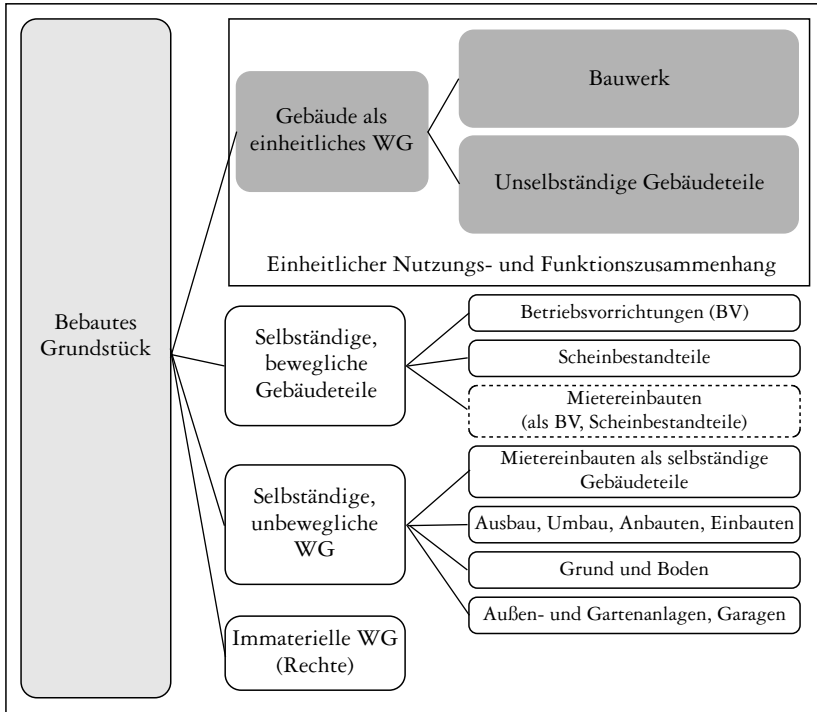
Bebautes Grundstück

Gebäude als einheitliches WG

Bauwerk

Unselbständige Gebäudeteile

Einheitlicher Nutzungs- und Funktionszusammenhang

Selbständige, bewegliche Gebäudeteile

Betriebsvorrichtungen (BV)

Scheinbestandteile

Mietereinbauten (als BV, Scheinbestandteile)

Selbständige, unbewegliche WG

Mietereinbauten als selbständige Gebäudeteile

Ausbau, Umbau, Anbauten, Einbauten

Grund und Boden

Außen- und Gartenanlagen, Garagen

Immaterielle WG (Rechte)